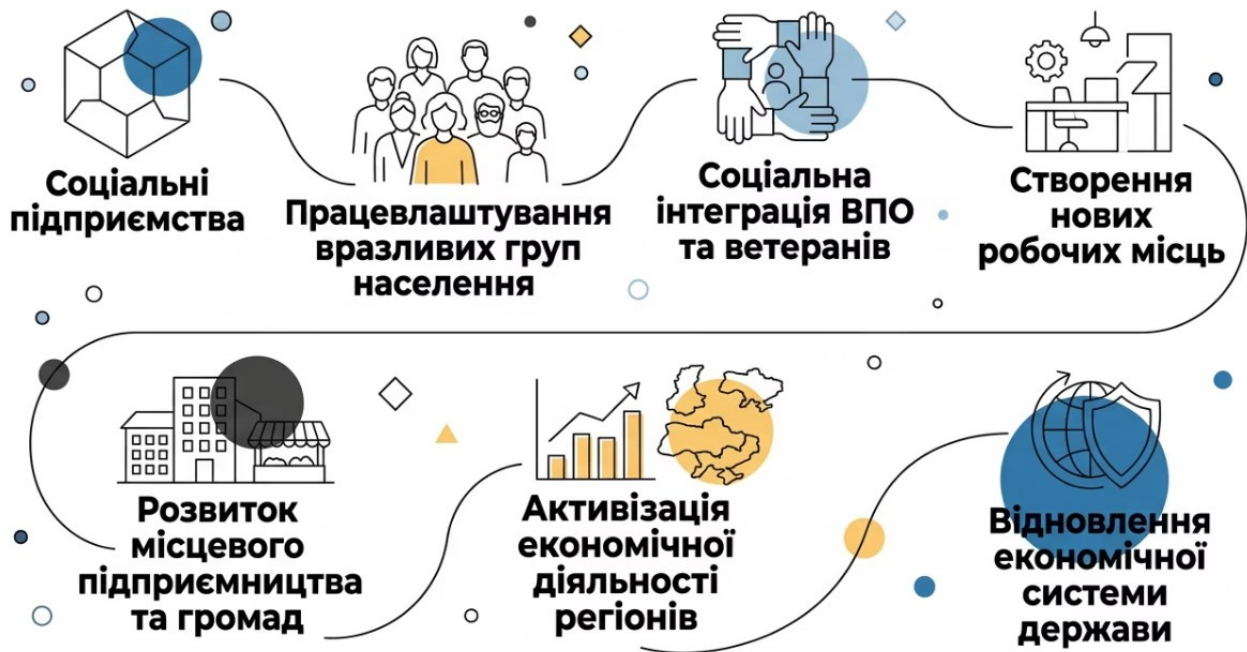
Соціальні підприємства

Працевлаштування вразливих груп населення

Соціальна інтеграція ВПО та ветеранів

Створення нових робочих місць

Розвиток місцевого підприємництва та громад

Активізація економічної діяльності регіонів

Відновлення економічної системи держави